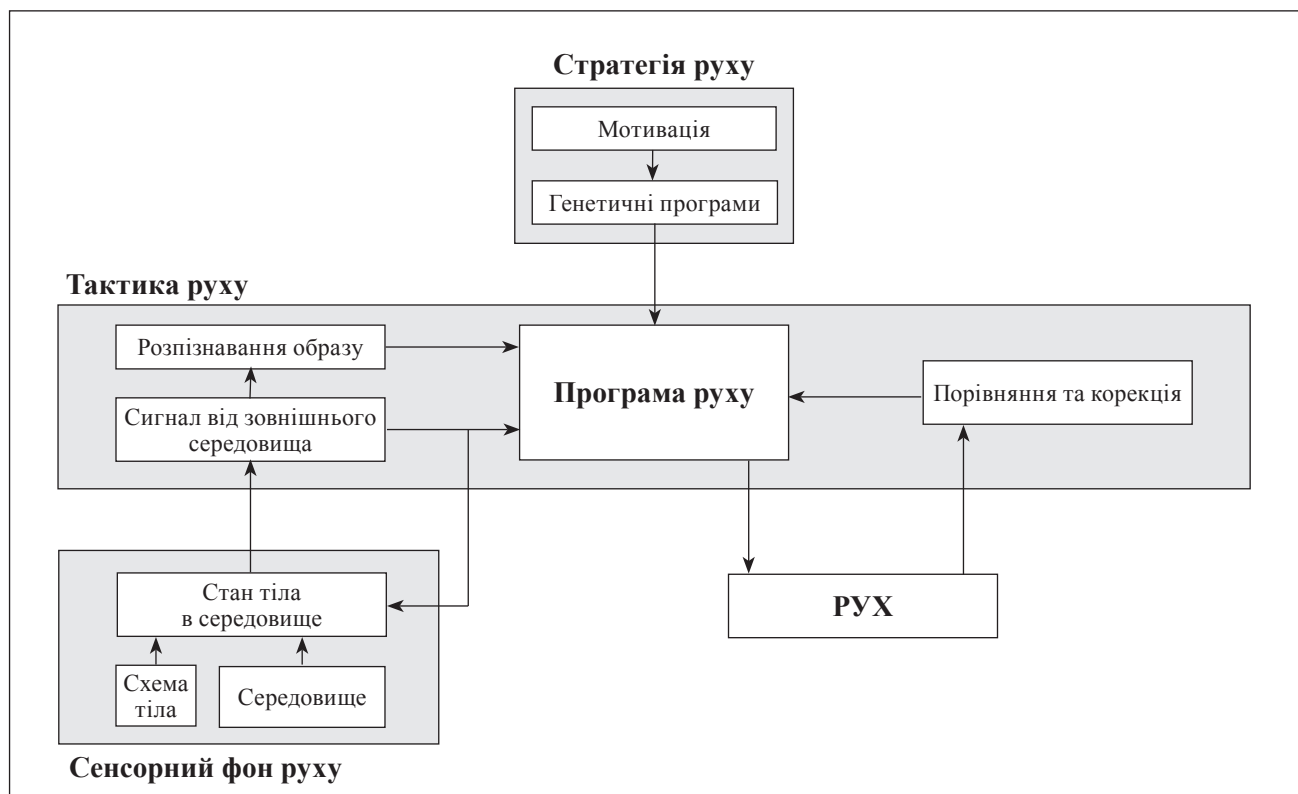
Стратегія руху

Мотивація

Генетичні програми

Тактика руху

Розпізнавання образу

Сигнал від зовнішнього середовища

Програма руху

Порівняння та корекція

Стан тіла в середовище

Схема тіла

Середовище

РУХ

Сенсорний фон руху